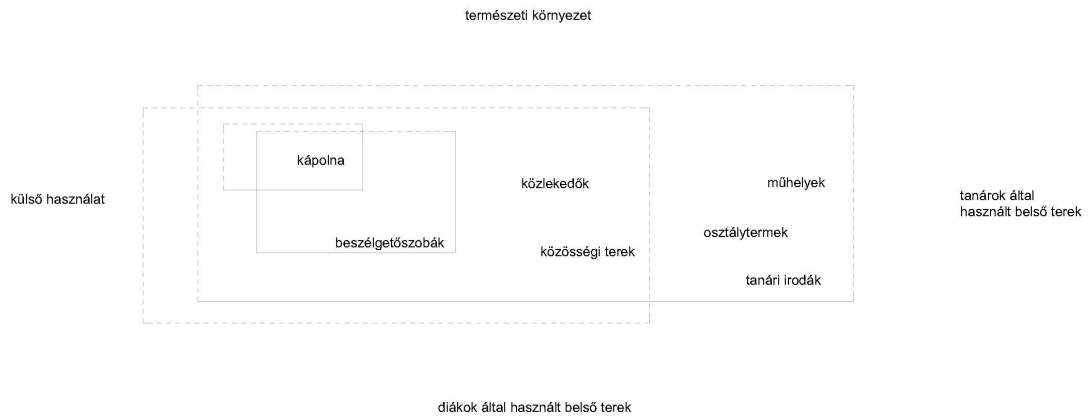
természeti környezet

külső használat

kápolna

közlekedők

műhelyek

tanárok által használt belső terek

osztálytermek

beszélgetőszobák

közösségi terek

tanári irodák

diákok által használt belső terek